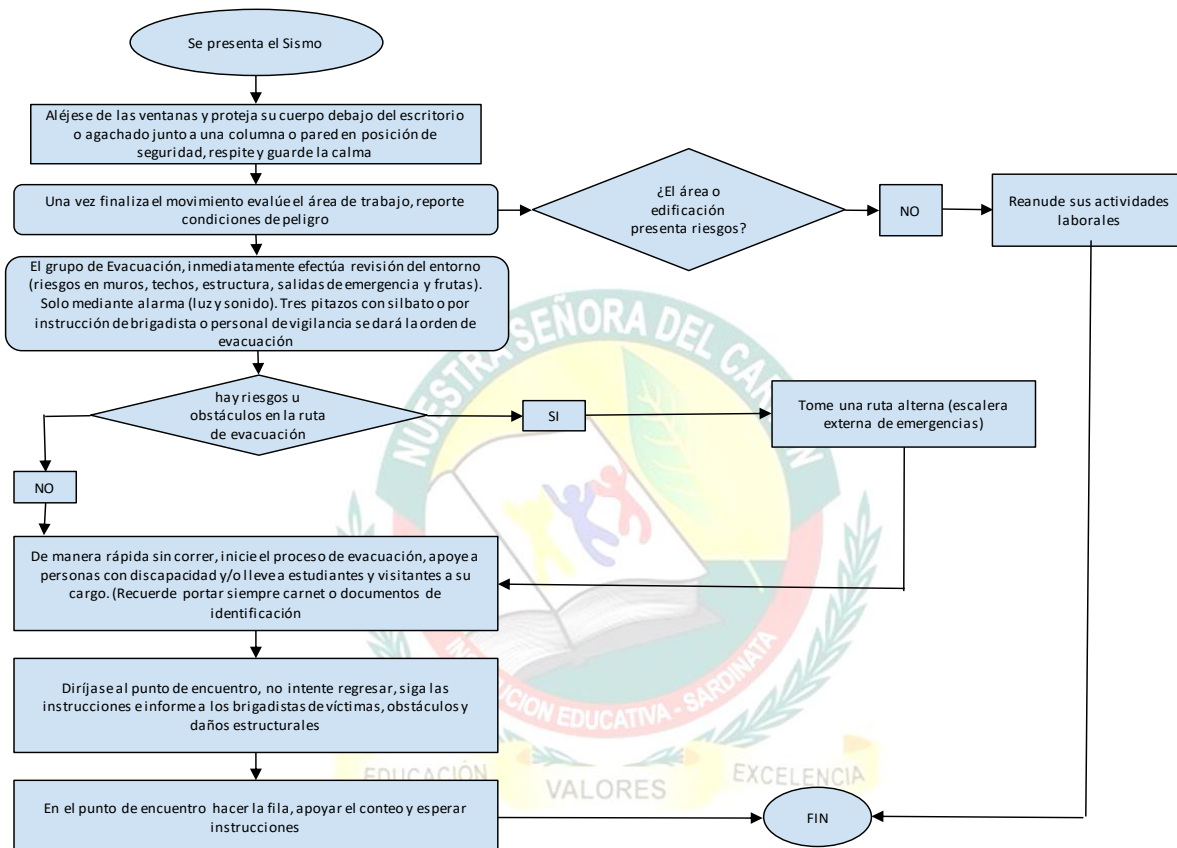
Se presenta el Sismo

Aléjese de las ventanas y proteja su cuerpo debajo del escritorio o agachado junto a una columna o pared en posición de seguridad, respite y guarde la calma

Una vez finaliza el movimiento evalúe el área de trabajo, reporte condiciones de peligro

¿El área o edificación presenta riesgos?

NO

Reanude sus actividades laborales

El grupo de Evacuación, inmediatamente efectúa revisión del entorno (riesgos en muros, techos, estructura, salidas de emergencia y frutas). Solo mediante alarma (luz y sonido). Tres pitazos con silbato o por instrucción de brigadista o personal de vigilancia se dará la orden de evacuación

hay riesgos u obstáculos en la ruta de evacuación

SI

Tome una ruta alterna (escalera externa de emergencias)

NO

De manera rápida sin correr, inicie el proceso de evacuación, apoye a personas con discapacidad y/o lleve a estudiantes y visitantes a su cargo. (Recuerde portar siempre carnet o documentos de identificación

Diríjase al punto de encuentro, no intente regresar, siga las instrucciones e informe a los brigadistas de víctimas, obstáculos y daños estructurales

En el punto de encuentro hacer la fila, apoyar el conteo y esperar instrucciones

FIN

NUESTRA SEÑORA DEL CARMEN
INSTITUCIÓN EDUCATIVA - SARDINATA
EDUCACIÓN VALORES EXCELENCIA